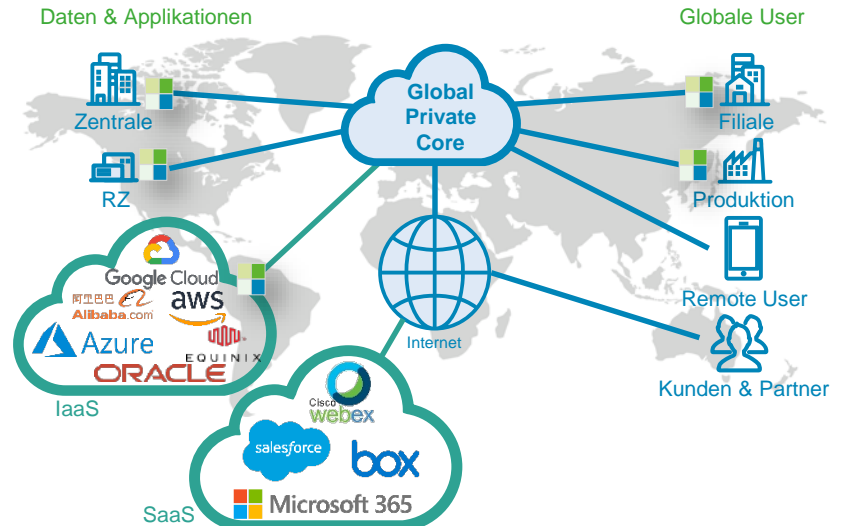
Daten & Applikationen

Globale User

Global Private Core

Zentrale

RZ

Filiale

Produktion

Remote User

Kunden & Partner

Internet

Google Cloud

阿里巴巴 Alibaba.com

aws

Azure

EQUINIX

ORACLE

IaaS

Cisco webex

salesforce

box

Microsoft 365

SaaS